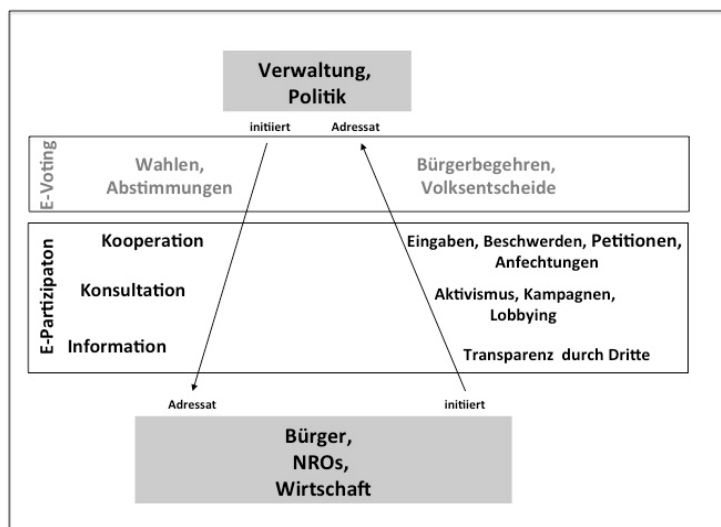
Verwaltung, Politik

initiiert

Adressat

E-Voting

Wahlen, Abstimmungen

Bürgerbegehren, Volksentscheide

E-Partizipaton

Kooperation

Konsultation

Information

Eingaben, Beschwerden, Petitionen, Anfechtungen

Aktivismus, Kampagnen, Lobbying

Transparenz durch Dritte

Adressat

initiiert

Bürger, NROs, Wirtschaft